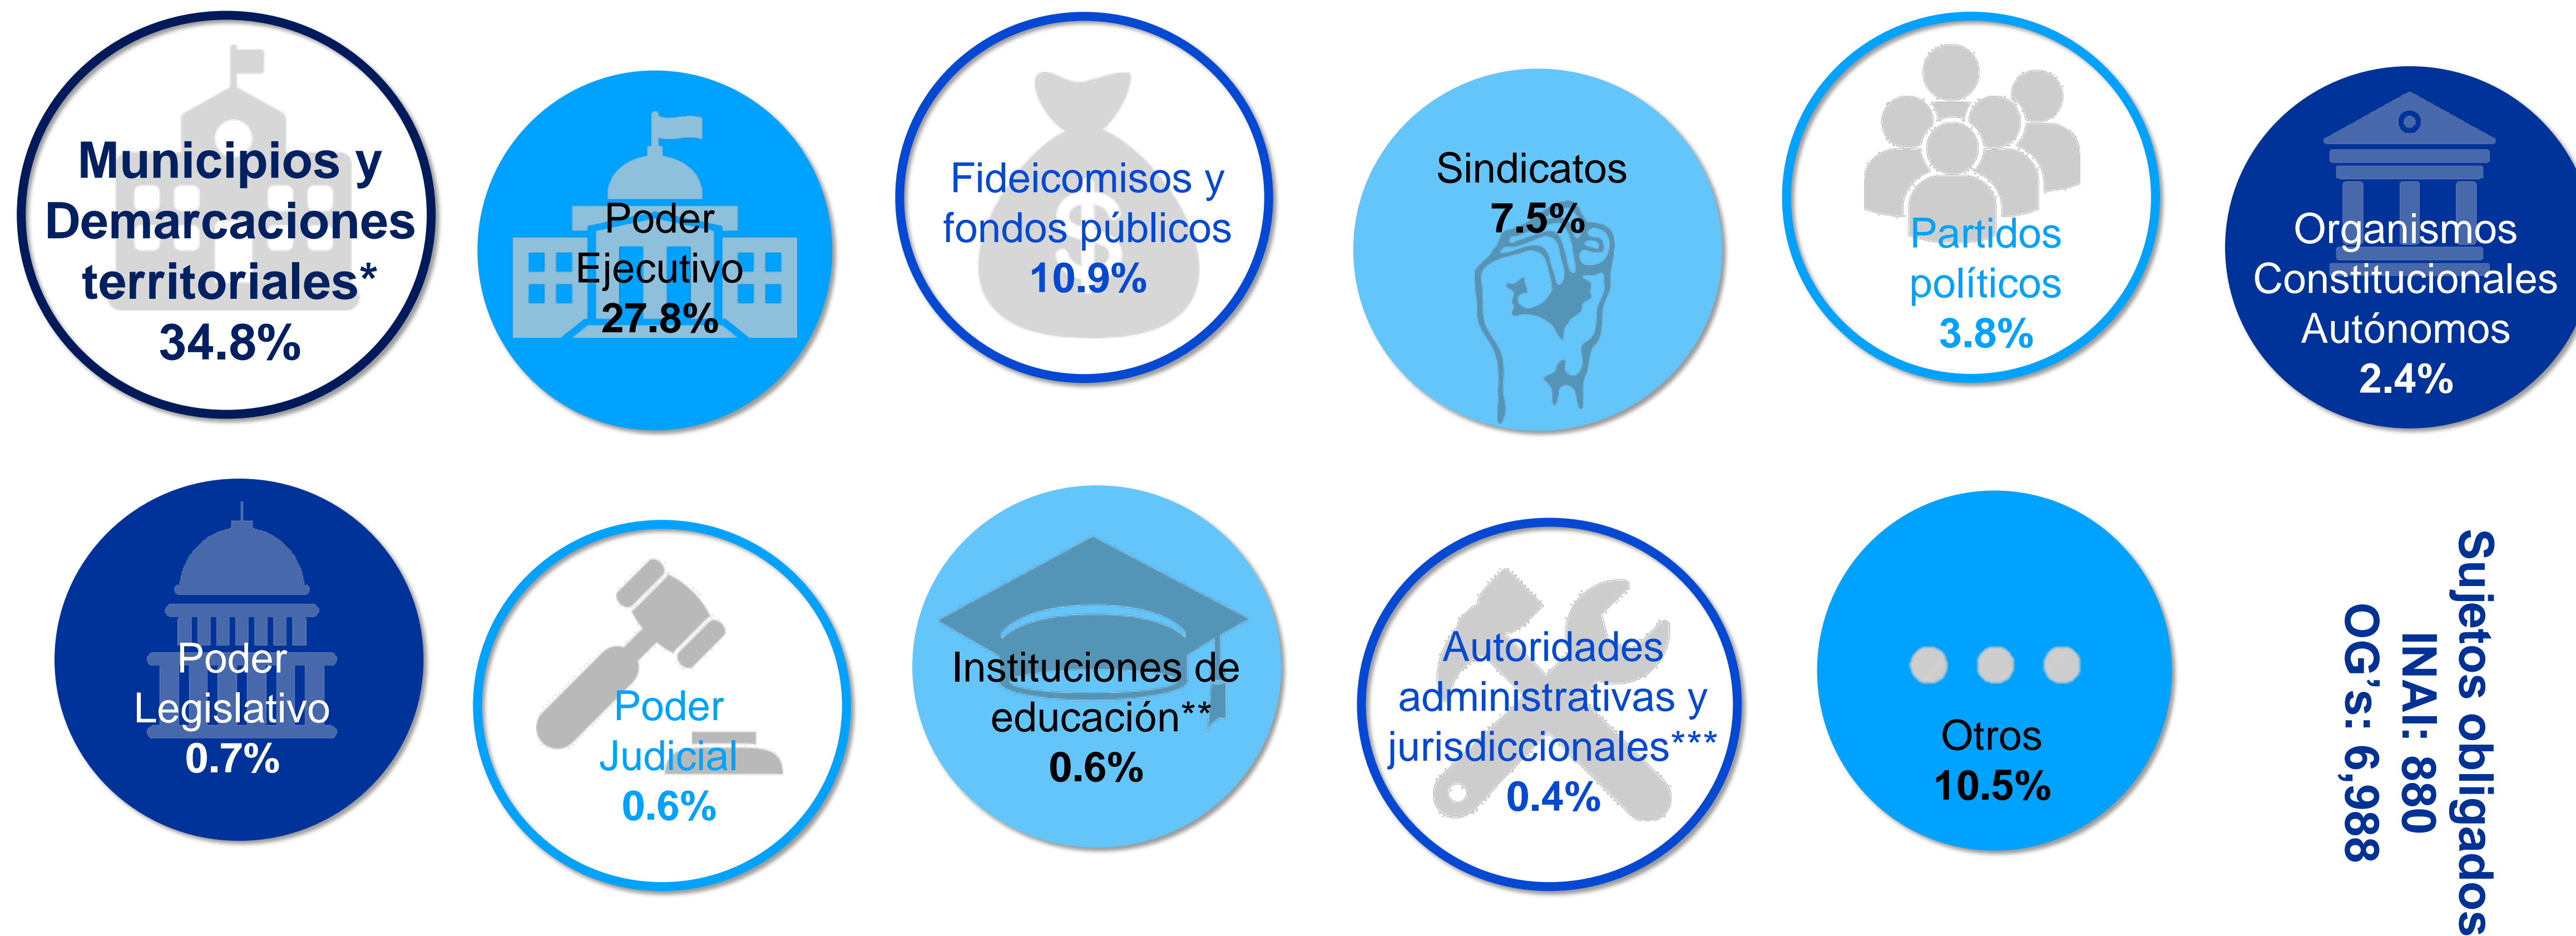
Municipios y Demarcaciones territoriales*
34.8%

Poder Ejecutivo
27.8%

Fideicomisos y fondos públicos
10.9%

Sindicatos
7.5%

Partidos políticos
3.8%

Organismos Constitucionales Autónomos
2.4%

Poder Legislativo
0.7%

Poder Judicial
0.6%

Instituciones de educación**
0.6%

Autoridades administrativas y jurisdiccionales***
0.4%

Otros
10.5%

Sujetos obligados
INAI: 880
OG's: 6,988